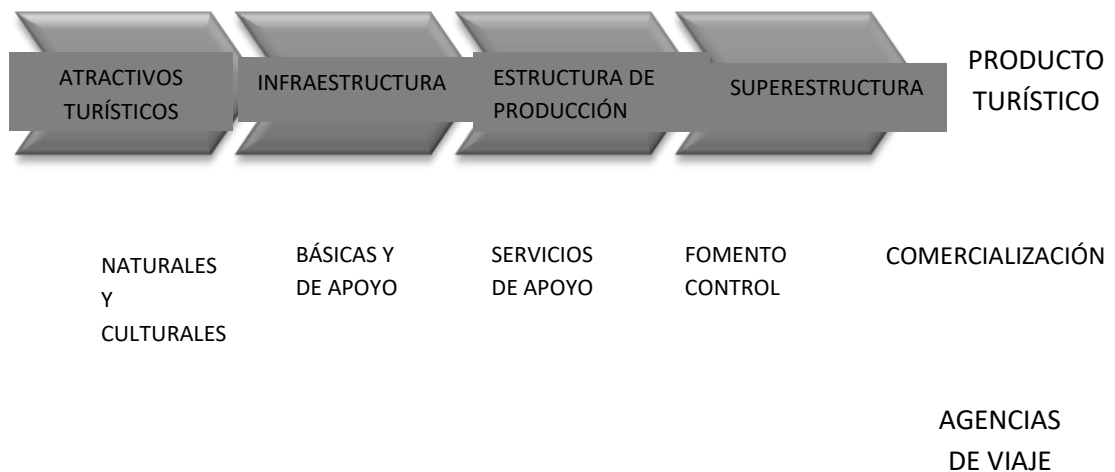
ATRACTIVOS TURÍSTICOS

INFRAESTRUCTURA

ESTRUCTURA DE PRODUCCIÓN

SUPERESTRUCTURA

PRODUCTO TURÍSTICO

NATURALES Y CULTURALES

BÁSICAS Y DE APOYO

SERVICIOS DE APOYO

FOMENTO CONTROL

COMERCIALIZACIÓN

AGENCIAS DE VIAJE